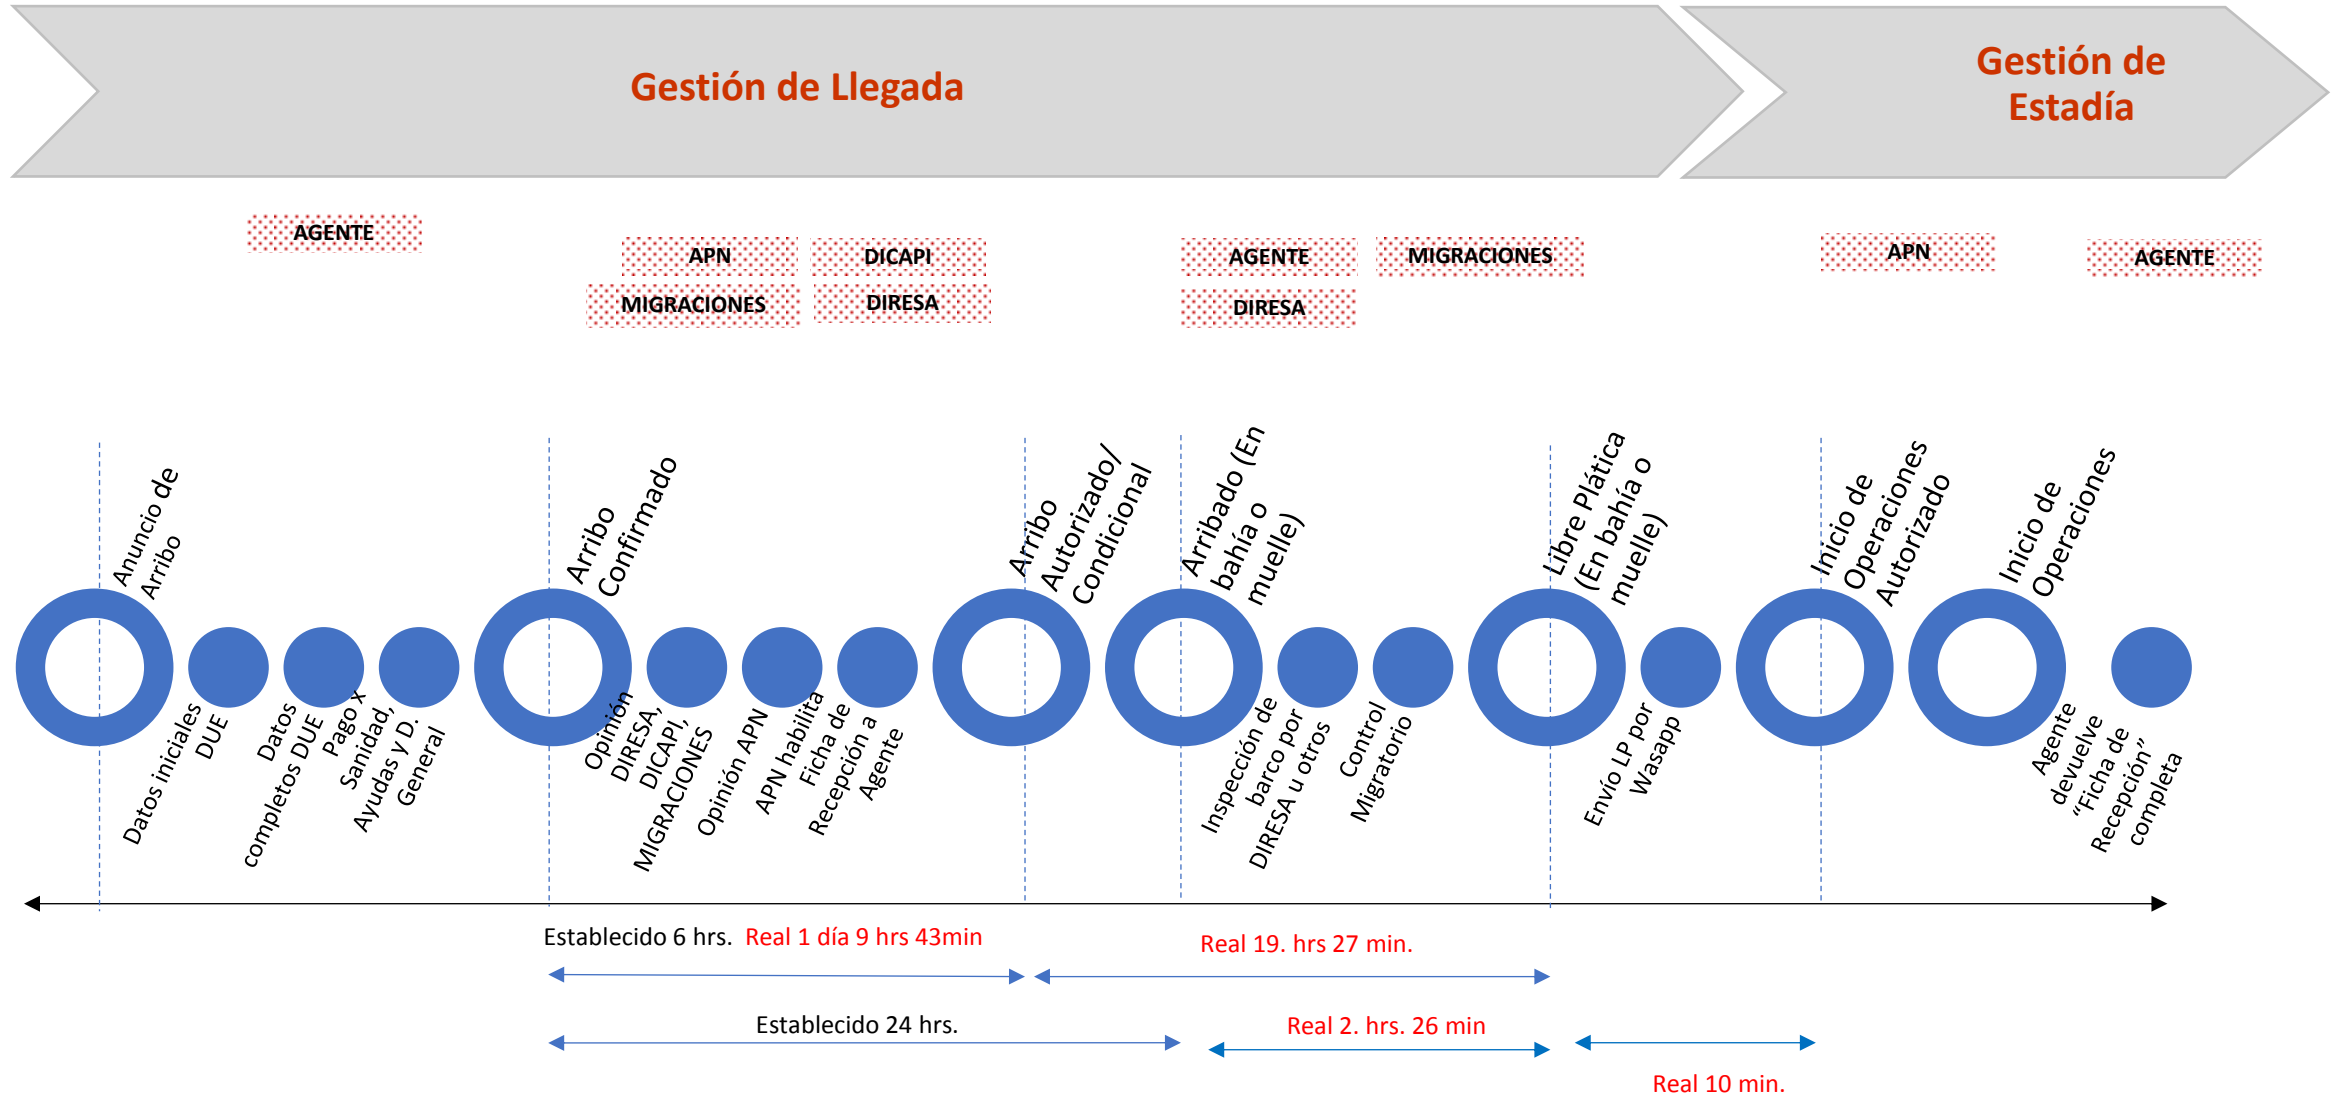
Gestión de Llegada

Gestión de Estadía

AGENTE

APN

DICAPI

MIGRACIONES

DIRESA

AGENTE

DIRESA

MIGRACIONES

APN

AGENTE

Anuncio de Arribo

Datos iniciales DUE

Datos completos DUE

Pago x Sanidad, Ayudas y D. General

Arribo Confirmado

Opinión DIRESA, DICAPI, MIGRACIONES

Opinión APN

APN habilita Ficha de Recepción a Agente

Arribo Autorizado/ Condicional

Arribado (En bahía o muelle)

Inspección de barco por DIRESA u otros

Control Migratorio

Libre Plática (En bahía o muelle)

Envío LP por Wasapp

Inicio de Operaciones Autorizado

Inicio de Operaciones

Agente devuelve "Ficha de Recepción" completa

Establecido 6 hrs. Real 1 día 9 hrs 43min

Real 19. hrs 27 min.

Establecido 24 hrs.

Real 2. hrs. 26 min

Real 10 min.